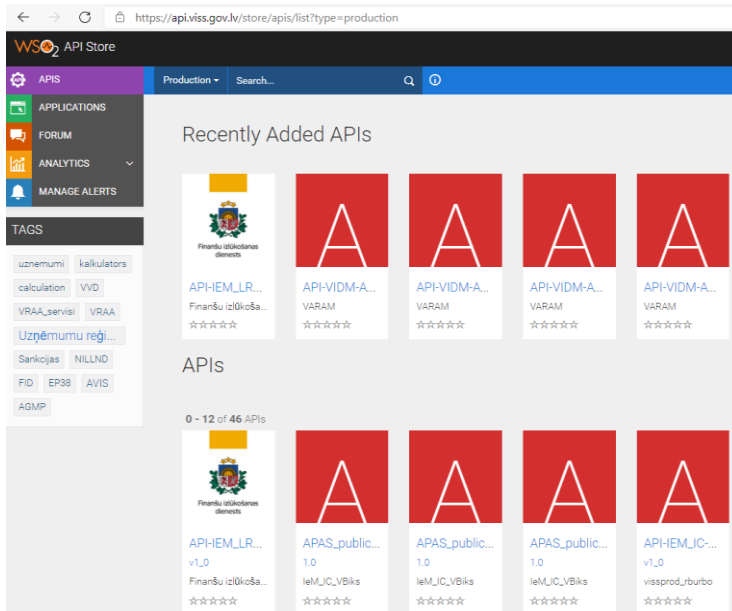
https://api.viss.gov.lv/store/apis/list?type=production

WSO2 API Store

APIS
APPLICATIONS
FORUM
ANALYTICS
MANAGE ALERTS

Production ▾ Search...

TAGS
uznemumi kalkulators
calculation VVD
VRAA_servisi VRAA
Uzņēmumu reģi...
Sankcijas NILLND
FID EP38 AVIS
AGMP

Recently Added APIs

Finanšu izlūkošanas dienests
API-IEM_LR...
Finanšu izlūkoša...

A
API-VIDM-A...
VARAM

A
API-VIDM-A...
VARAM

A
API-VIDM-A...
VARAM

A
API-VIDM-A...
VARAM

APIs

0 - 12 of 46 APIs

Finanšu izlūkošanas dienests
API-IEM_LR...
v1_0
Finanšu izlūkoša...

A
APAS_public...
1.0
IeM_IC_VBiks

A
APAS_public...
1.0
IeM_IC_VBiks

A
APAS_public...
1.0
IeM_IC_VBiks

A
API-IEM_IC-...
v1_0
vissprod_rburbo